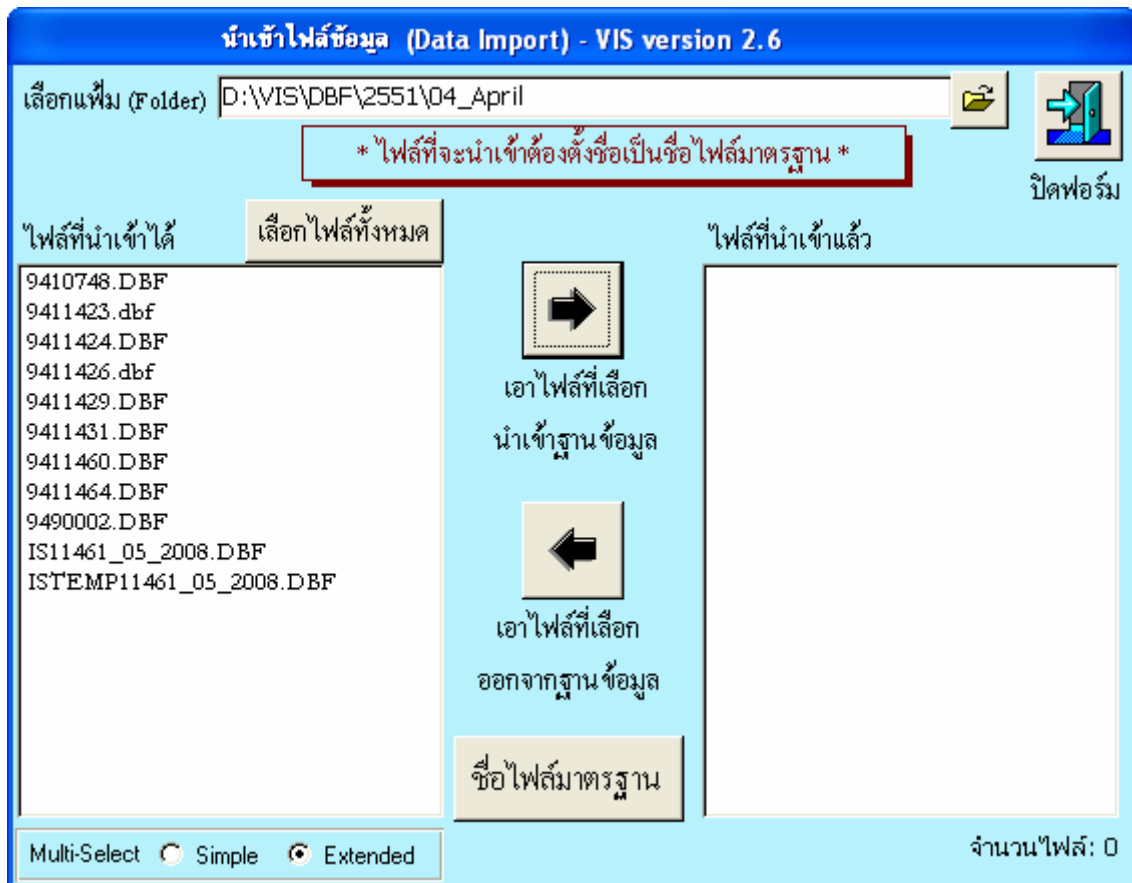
นำเข้าไฟล์ข้อมูล (Data Import) - VIS version 2.6

เลือกแฟ้ม (Folder) D:\VIS\DBF\2551\04_April

* ไฟล์ที่จะนำเข้าต้องตั้งชื่อเป็นชื่อไฟล์มาตรฐาน *

ปิดฟอร์ม

ไฟล์ที่นำเข้าได้

เลือกไฟล์ทั้งหมด

ไฟล์ที่นำเข้าแล้ว

9410748.DBF
9411423.dbf
9411424.DBF
9411426.dbf
9411429.DBF
9411431.DBF
9411460.DBF
9411464.DBF
9490002.DBF
IS11461_05_2008.DBF
ISTEMP11461_05_2008.DBF

เอาไฟล์ที่เลือก
นำเข้าฐานข้อมูล

เอาไฟล์ที่เลือก
ออกจากฐานข้อมูล

ชื่อไฟล์มาตรฐาน

Multi-Select Simple Extended

จำนวนไฟล์: 0